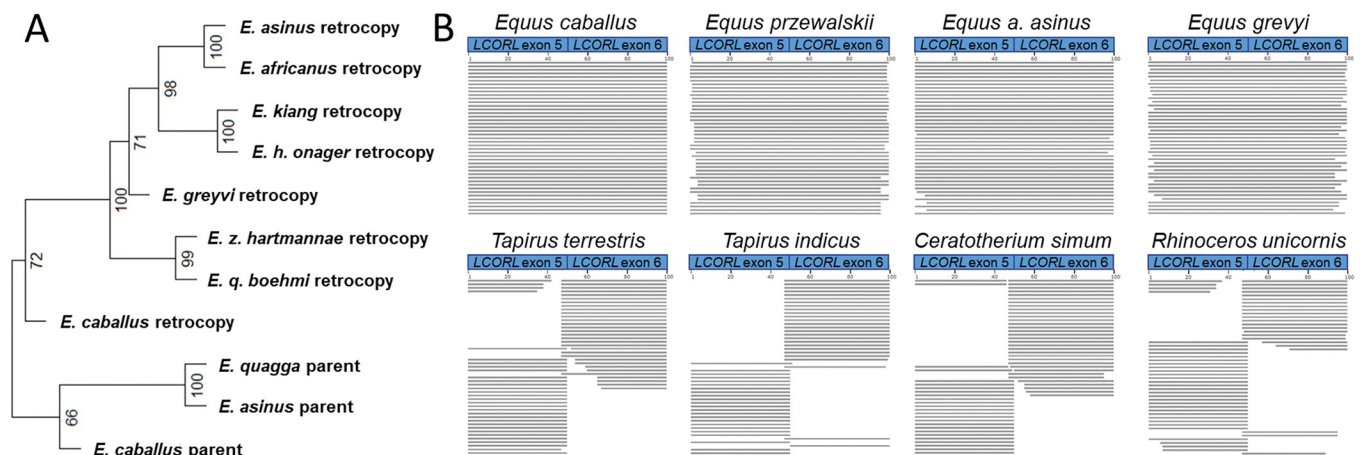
A

E. asinus retrocopy
100
E. africanus retrocopy
98
E. kiang retrocopy
100
E. h. onager retrocopy
71
E. greyvi retrocopy
100
E. z. hartmannae retrocopy
99
E. q. boehmi retrocopy
72
E. caballus retrocopy
E. quagga parent
100
E. asinus parent
66
E. caballus parent

B

Equus caballus
LCORL exon 5 | LCORL exon 6
1 20 40 60 80 100

Equus przewalskii
LCORL exon 5 | LCORL exon 6
1 20 40 60 80 100

Equus a. asinus
LCORL exon 5 | LCORL exon 6
1 20 40 60 80 100

Equus grevyi
LCORL exon 5 | LCORL exon 6
1 20 40 60 80 100

Tapirus terrestris
LCORL exon 5 | LCORL exon 6
1 20 40 60 80 100

Tapirus indicus
LCORL exon 5 | LCORL exon 6
1 20 40 60 80 100

Ceratotherium simum
LCORL exon 5 | LCORL exon 6
1 20 40 60 80 100

Rhinoceros unicornis
LCORL exon 5 | LCORL exon 6
1 20 40 60 80 100